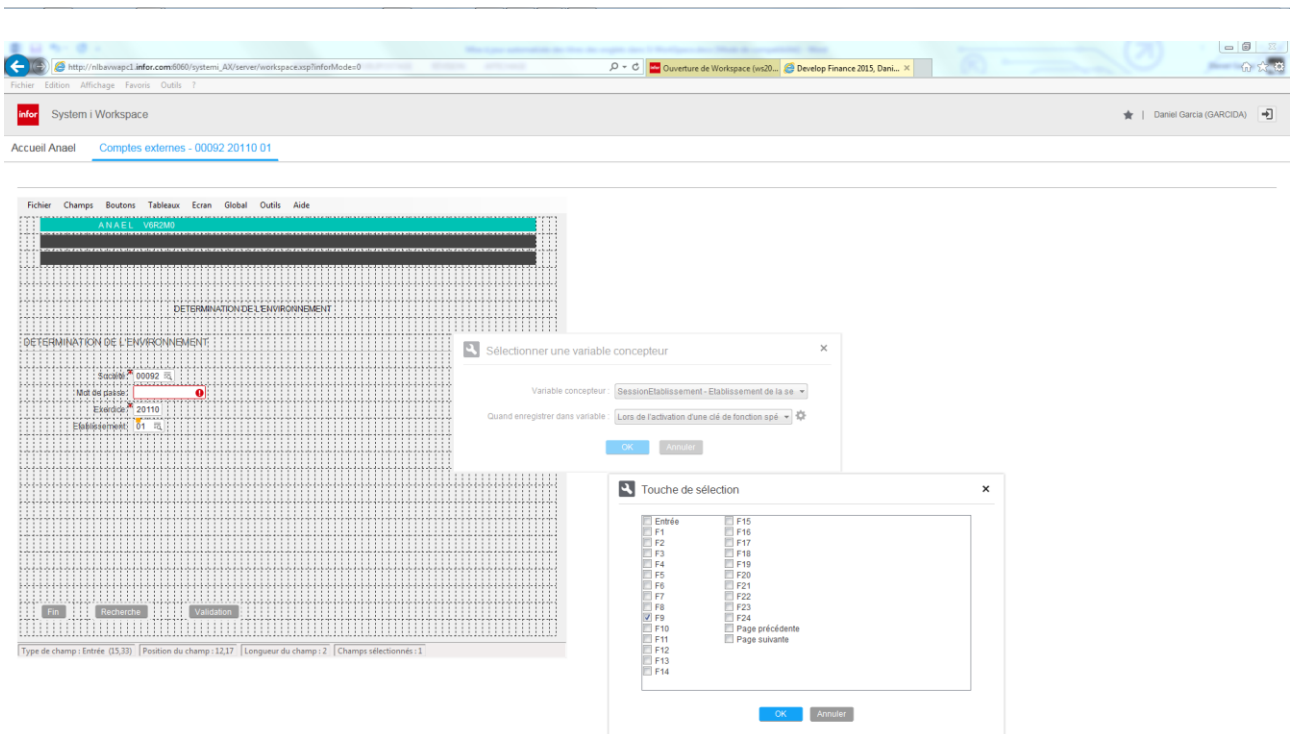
http://nlbaviwapc1.infor.com:6060/systemi_AX/server/workspace.xsp?inforMode=0
Ouverture de Workspace (ws20...
Develop Finance 2015, Dani...

Fichier Edition Affichage Favoris Outils ?

infor System i Workspace

Daniel Garcia (GARCIDA)

Accueil Anael
Comptes externes - 00092 20110 01

Fichier Champs Boutons Tableaux Ecran Global Outils Aide

A N A E L V6R2M0

DETERMINATION DE L'ENVIRONNEMENT

DETERMINATION DE L'ENVIRONNEMENT

Société 00092
Mot de passe
Exercice 20110
Etablissement 01

Fin Recherche Validation

Type de champ : Entrée (15,33) | Position du champ : 12,17 | Longueur du champ : 2 | Champs sélectionnés : 1

Sélectionner une variable concepteur

Variable concepteur : SessionEtablissement - Etablissement de la se
Quand enregistrer dans variable : Lors de l'activation d'une clé de fonction spé

OK Annuler

Touche de sélection

Entrée
F1
F2
F3
F4
F5
F6
F7
F8
F9
F10
F11
F12
F13
F14
F15
F16
F17
F18
F19
F20
F21
F22
F23
F24
Page précédente
Page suivante

OK Annuler